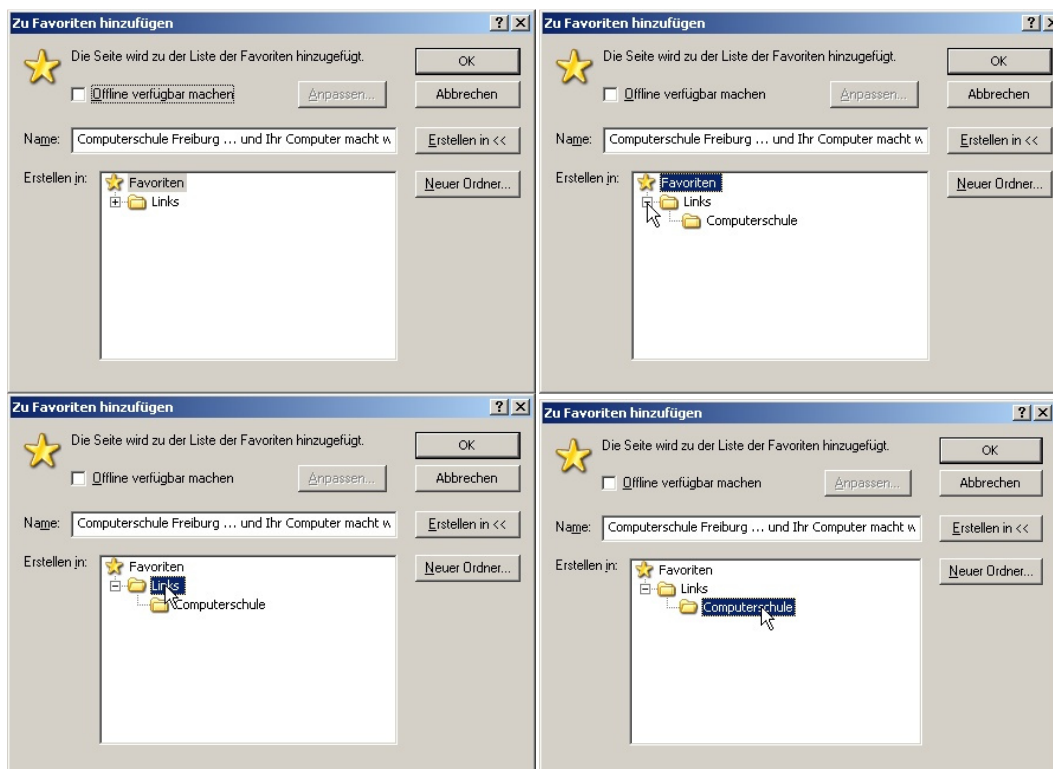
Zu Favoriten hinzufügen

? X

Die Seite wird zu der Liste der Favoriten hinzugefügt.

OK

Offline verfügbar machen

Anpassen...

Abbrechen

Name: Computerschule Freiburg ... und Ihr Computer macht w

Erstellen in <<

Erstellen in:

Neuer Ordner...

Favoriten

Links

Zu Favoriten hinzufügen

? X

Die Seite wird zu der Liste der Favoriten hinzugefügt.

OK

Offline verfügbar machen

Anpassen...

Abbrechen

Name: Computerschule Freiburg ... und Ihr Computer macht w

Erstellen in <<

Erstellen in:

Neuer Ordner...

Favoriten

Links

Computerschule

Zu Favoriten hinzufügen

? X

Die Seite wird zu der Liste der Favoriten hinzugefügt.

OK

Offline verfügbar machen

Anpassen...

Abbrechen

Name: Computerschule Freiburg ... und Ihr Computer macht w

Erstellen in <<

Erstellen in:

Neuer Ordner...

Favoriten

Links

Computerschule

Zu Favoriten hinzufügen

? X

Die Seite wird zu der Liste der Favoriten hinzugefügt.

OK

Offline verfügbar machen

Anpassen...

Abbrechen

Name: Computerschule Freiburg ... und Ihr Computer macht w

Erstellen in <<

Erstellen in:

Neuer Ordner...

Favoriten

Links

Computerschule